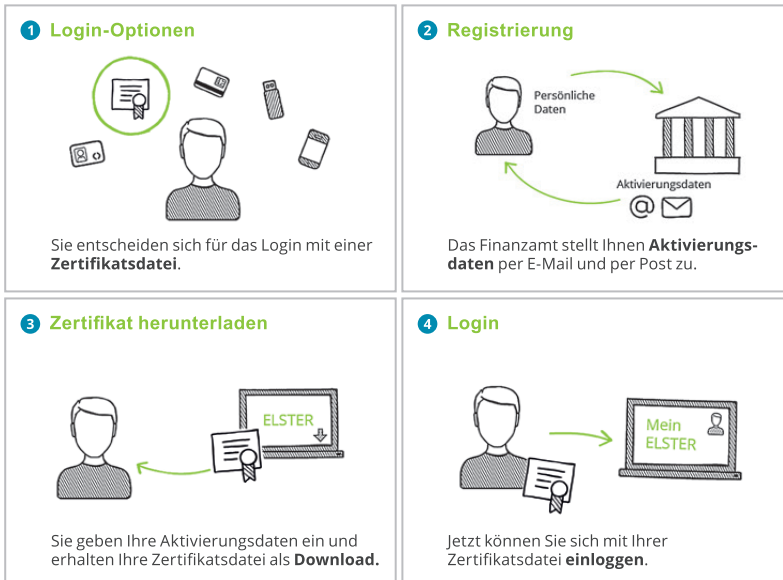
1 Login-Optionen

Sie entscheiden sich für das Login mit einer **Zertifikatsdatei**.

2 Registrierung

Persönliche Daten

Aktivierungsdaten

Das Finanzamt stellt Ihnen **Aktivierungsdaten** per E-Mail und per Post zu.

3 Zertifikat herunterladen

ELSTER

Sie geben Ihre Aktivierungsdaten ein und erhalten Ihre Zertifikatsdatei als **Download.**

4 Login

Mein ELSTER

Jetzt können Sie sich mit Ihrer Zertifikatsdatei **einloggen**.